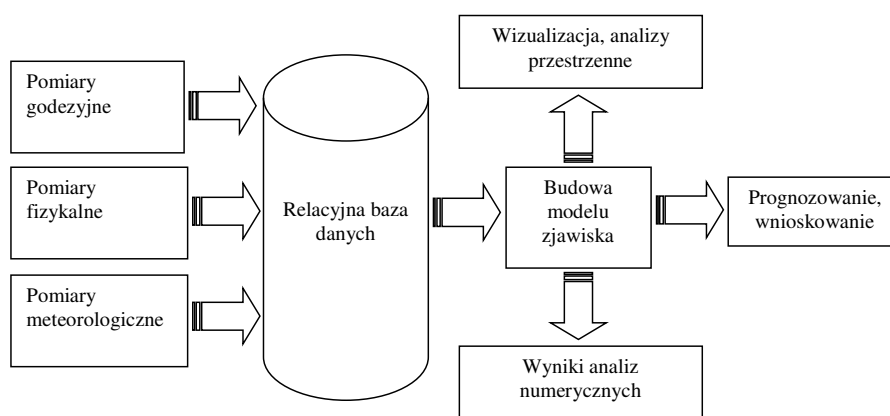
Pomiary godezyjne

Pomiary fizykalne

Pomiary meteorologiczne

Relacyjna baza danych

Wizualizacja, analizy przestrzenne

Budowa modelu zjawiska

Prognozowanie, wnioskowanie

Wyniki analiz numerycznych